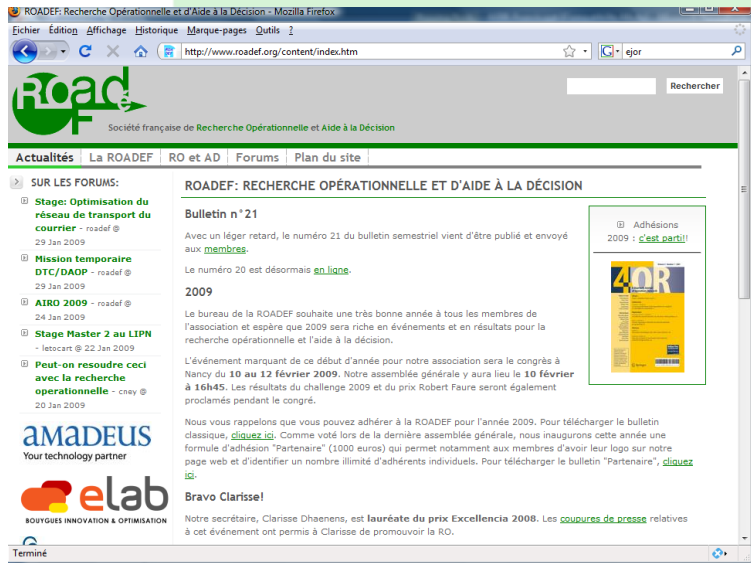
ROADEF: Recherche Opérationnelle et d'Aide à la Décision - Mozilla Firefox

Fichier Édition Affichage Historique Marque-pages Outils ?

http://www.roadef.org/content/index.htm

ejor

RoADeF

Société française de Recherche Opérationnelle et Aide à la Décision

Rechercher

Actualités | La ROADEF | RO et AD | Forums | Plan du site

SUR LES FORUMS:

Stage: Optimisation du réseau de transport du courrier - roadef @ 29 Jan 2009

Mission temporaire DTC/DAOP - roadef @ 29 Jan 2009

AIRO 2009 - roadef @ 24 Jan 2009

Stage Master 2 au LIPN - letocart @ 22 Jan 2009

Peut-on resoudre ceci avec la recherche operationnelle - cney @ 20 Jan 2009

amadeus
Your technology partner

elab
BOUYGUES INNOVATION & OPTIMISATION

ROADEF: RECHERCHE OPÉRATIONNELLE ET D'AIDE À LA DÉCISION

Bulletin n°21

Avec un léger retard, le numéro 21 du bulletin semestriel vient d'être publié et envoyé aux membres.

Le numéro 20 est désormais en ligne.

2009

Le bureau de la ROADEF souhaite une très bonne année à tous les membres de l'association et espère que 2009 sera riche en événements et en résultats pour la recherche opérationnelle et l'aide à la décision.

L'événement marquant de ce début d'année pour notre association sera le congrès à Nancy du 10 au 12 février 2009. Notre assemblée générale y aura lieu le 10 février à 16h45. Les résultats du challenge 2009 et du prix Robert Faure seront également proclamés pendant le congré.

Nous vous rappelons que vous pouvez adhérer à la ROADEF pour l'année 2009. Pour télécharger le bulletin classique, cliquez ici. Comme voté lors de la dernière assemblée générale, nous inaugurons cette année une formule d'adhésion "Partenaire" (1000 euros) qui permet notamment aux membres d'avoir leur logo sur notre page web et d'identifier un nombre illimité d'adhérents individuels. Pour télécharger le bulletin "Partenaire", cliquez ici.

Bravo Clarisse!

Notre secrétaire, Clarisse Dhaenens, est lauréate du prix Excellencia 2008. Les coupures de presse relatives à cet événement ont permis à Clarisse de promouvoir la RO.

Adhésions 2009 : c'est parti!!

4OR

Terminé